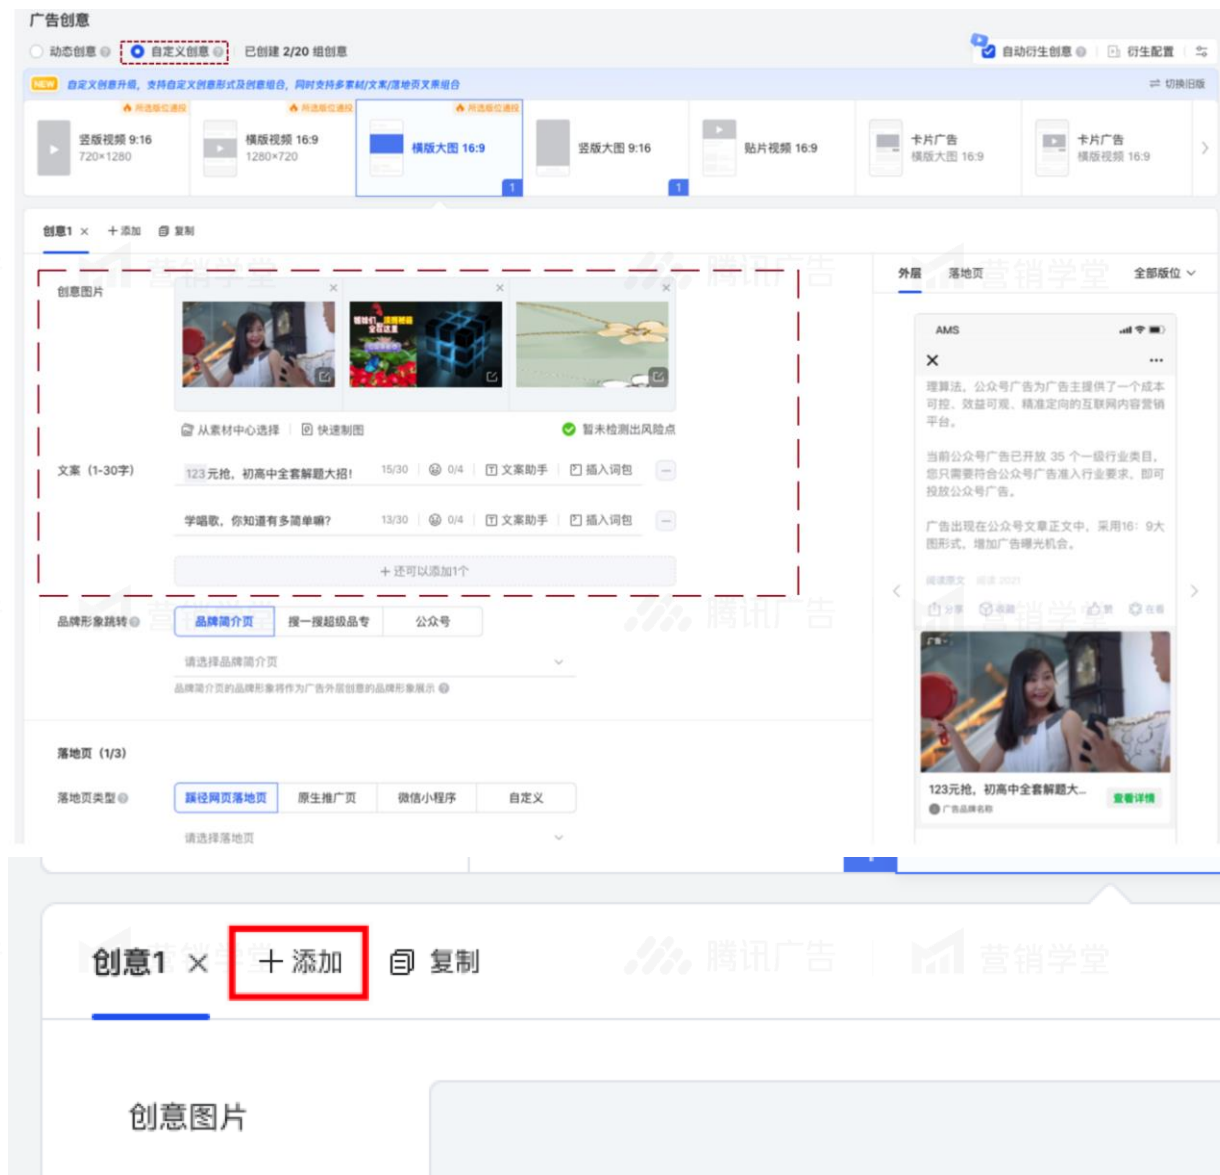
广告创意

动态创意 自定义创意 已创建 2/20 组创意

自动衍生创意 衍生配置

NEW 自定义创意升级，支持自定义创意形式及创意组合，同时支持多素材/文案/落地页文案组合

切换旧版

所选版位通投 所选版位通投 所选版位通投

竖版视频 9:16 720×1280

横版视频 16:9 1280×720

横版大图 16:9 1

竖版大图 9:16 1

贴片视频 16:9

卡片广告 横版大图 16:9

卡片广告 横版视频 16:9

创意1 × ＋添加 复制

创意图片

从素材中心选择 快速制图

暂未检测出风险点

文案（1-30字）

123元抢，初高中全套解题大招！ 15/30 0/4 文案助手 插入词包

学唱歌，你知道有多简单嘛？ 13/30 0/4 文案助手 插入词包

＋还可以添加1个

品牌形象跳转

品牌简介页 搜一搜超级品专 公众号

请选择品牌简介页

品牌简介页的品牌形象将作为广告外层创意的品牌形象展示

落地页（1/3）

落地页类型

跳转网页落地页 原生推广页 微信小程序 自定义

请选择落地页

外层 落地页 全部版位

AMS

理算法。公众号广告为广告主提供了一个成本可控、效益可观、精准定向的互联网内容营销平台。

当前公众号广告已开放 35 个一级行业类目，您只需要符合公众号广告准入行业要求，即可投放公众号广告。

广告出现在公众号文章正文中，采用16：9大图形式，增加广告曝光机会。

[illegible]

分享 收藏 赞 在看

广告

123元抢，初高中全套解题大... 查看详情

广告品牌名称

营销学堂 腾讯广告

创意1 × ＋ 添加 复制

创意图片